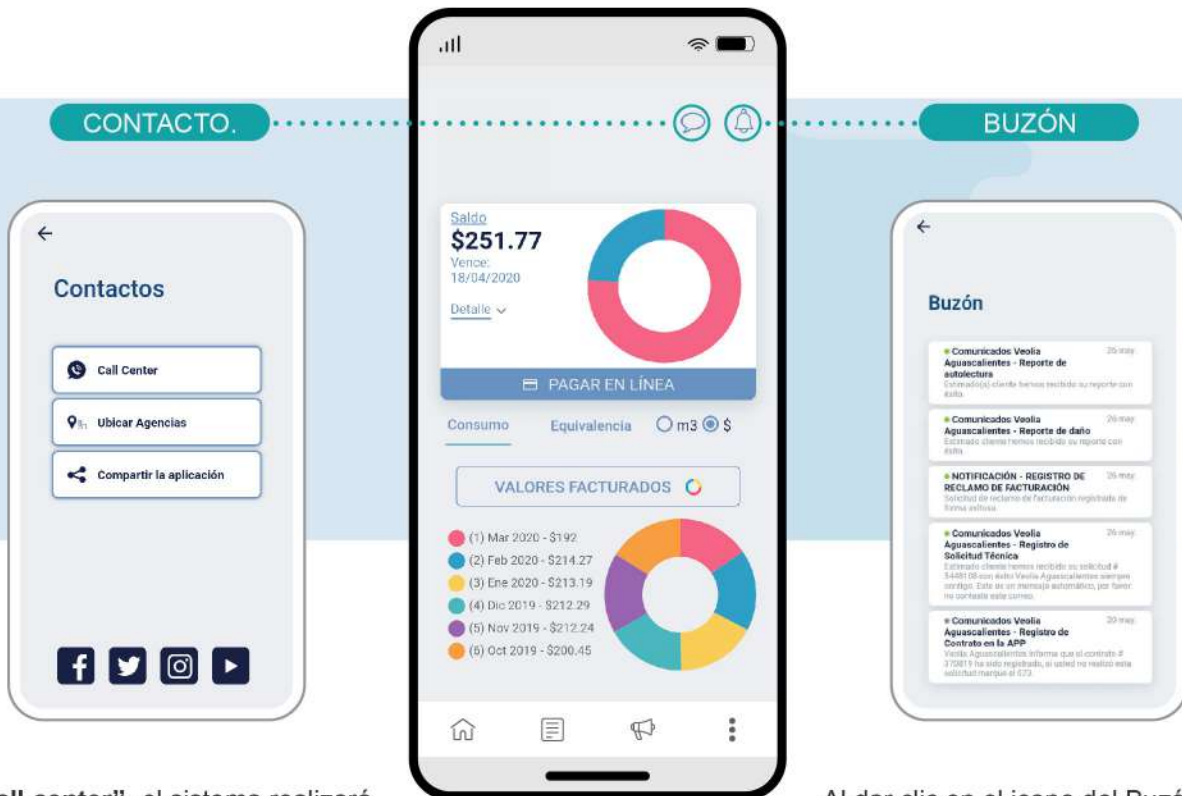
CONTACTO.

BUZÓN

Contactos

Call Center

Ubicar Agencias

Compartir la aplicación

Saldo
$251.77
Vence:
18/04/2020

Detalle

PAGAR EN LÍNEA

Consumo Equivalencia m3 $

VALORES FACTURADOS

(1) Mar 2020 - $192
(2) Feb 2020 - $214.27
(3) Ene 2020 - $213.19
(4) Dic 2019 - $212.29
(5) Nov 2019 - $212.24
(6) Oct 2019 - $200.45

Buzón

Comunicados Veolia Aguascalientes - Reporte de autolectura 26 may
Estimado(a) cliente hemos recibido su reporte con éxito.

Comunicados Veolia Aguascalientes - Reporte de daño 26 may
Estimado cliente hemos recibido su reporte con éxito.

NOTIFICACIÓN - REGISTRO DE RECLAMO DE FACTURACIÓN 26 may
Solicitud de reclamo de facturación registrada de forma exitosa.

Comunicados Veolia Aguascalientes - Registro de Solicitud Técnica 26 may
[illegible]

Comunicados Veolia Aguascalientes - Registro de Contrato en la APP 20 may
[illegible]

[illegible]ll center", el sistema realizará

Al dar clic en el icono del Buzó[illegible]